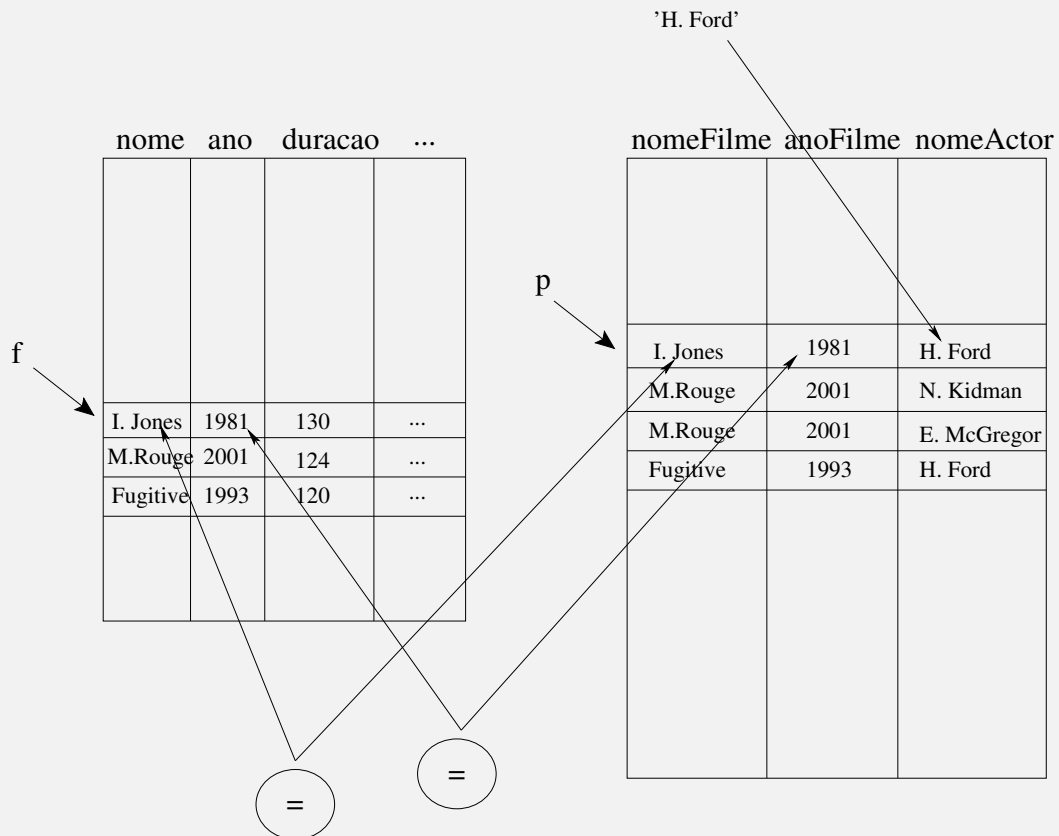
'H. Ford'

f

| nome | ano | duracao | ... |
|---|---|---|---|
| I. Jones | 1981 | 130 | ... |
| M.Rouge | 2001 | 124 | ... |
| Fugitive | 1993 | 120 | ... |

p

| nomeFilme | anoFilme | nomeActor |
|---|---|---|
| I. Jones | 1981 | H. Ford |
| M.Rouge | 2001 | N. Kidman |
| M.Rouge | 2001 | E. McGregor |
| Fugitive | 1993 | H. Ford |

=

=